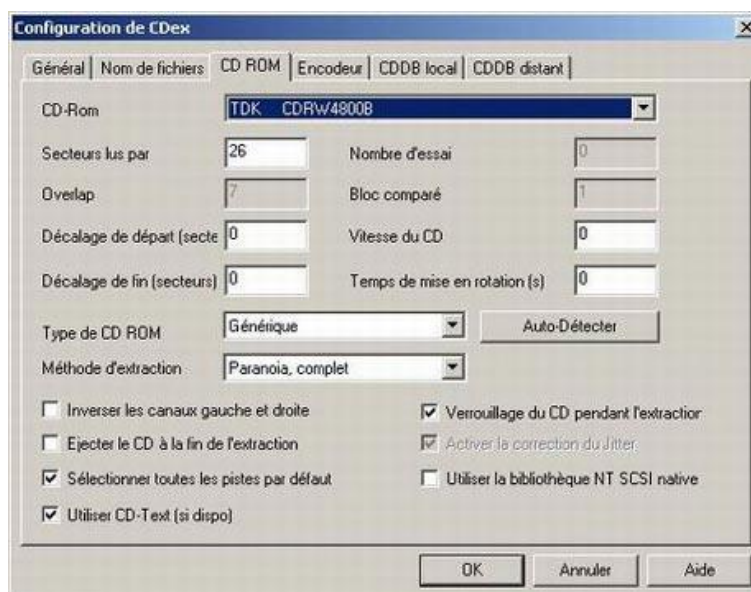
Configuration de CDex

Général | Nom de fichiers | CD ROM | Encodeur | CDDB local | CDDB distant

CD-Rom TDK CDRW4800B

Secteurs lus par 26

Nombre d'essai 0

Overlap 7

Bloc comparé 1

Décalage de départ (secte 0

Vitesse du CD 0

Décalage de fin (secteurs) 0

Temps de mise en rotation (s) 0

Type de CD ROM Générique

Auto-Détecter

Méthode d'extraction Paranoia, complet

Inverser les canaux gauche et droite

Verrouillage du CD pendant l'extractior

Ejecter le CD à la fin de l'extraction

Activer la correction du Jitter

Sélectionner toutes les pistes par défaut

Utiliser la bibliothèque NT SCSI native

Utiliser CD-Text (si dispo)

OK

Annuler

Aide